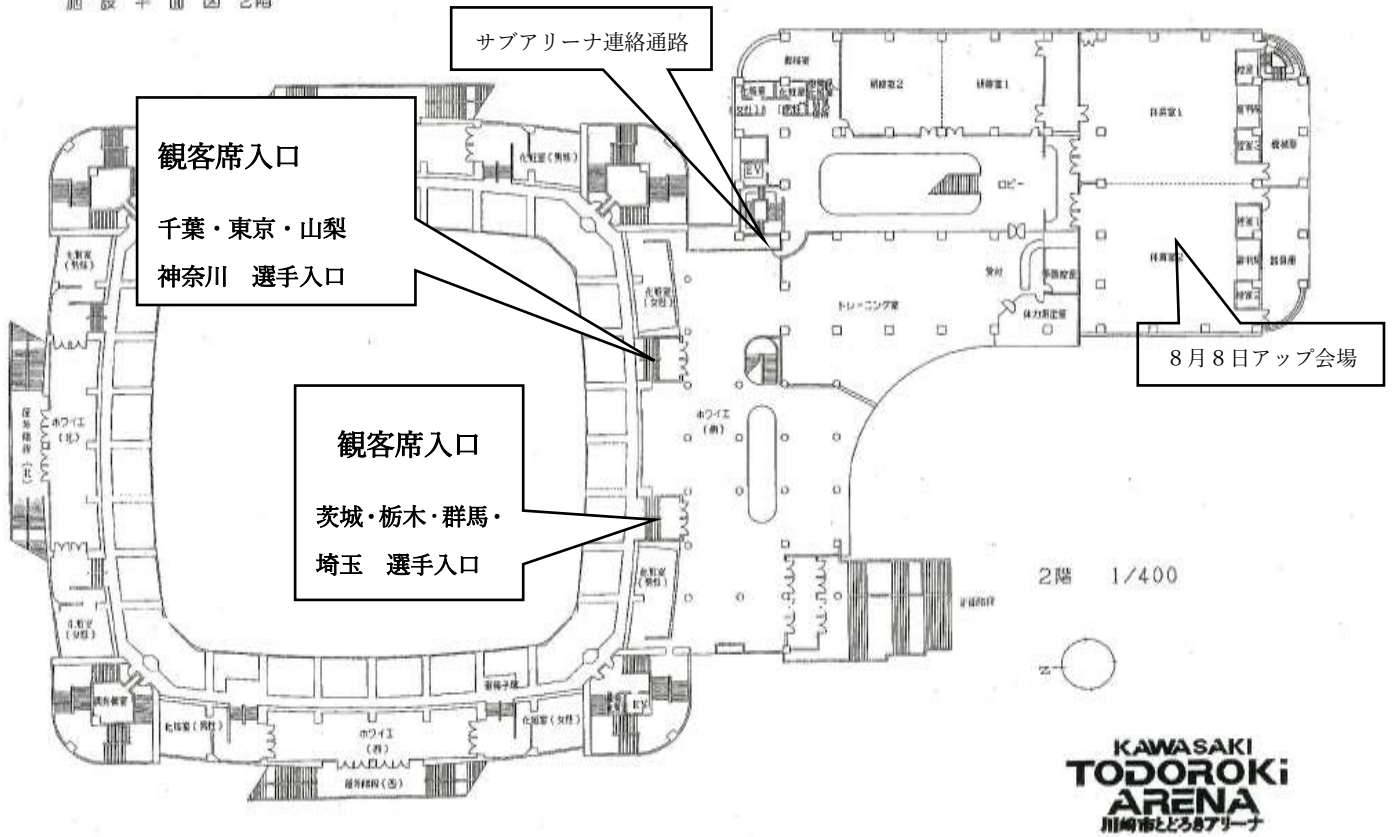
施設平面図2階

サブアリーナ連絡通路

観客席入口

千葉・東京・山梨

神奈川　選手入口

研修室2

研修室1

体育室1

機械室

ロビー

EV

トレーニング室

受付

体力測定室

体育室2

器具庫

8月8日アップ会場

観客席入口

茨城・栃木・群馬・

埼玉　選手入口

ホワイエ（北）

ホワイエ（南）

ホワイエ（西）

化粧室（男性）

化粧室（女性）

EV

2階　1/400

KAWASAKI
TODOROKI
ARENA
川崎市とどろきアリーナ